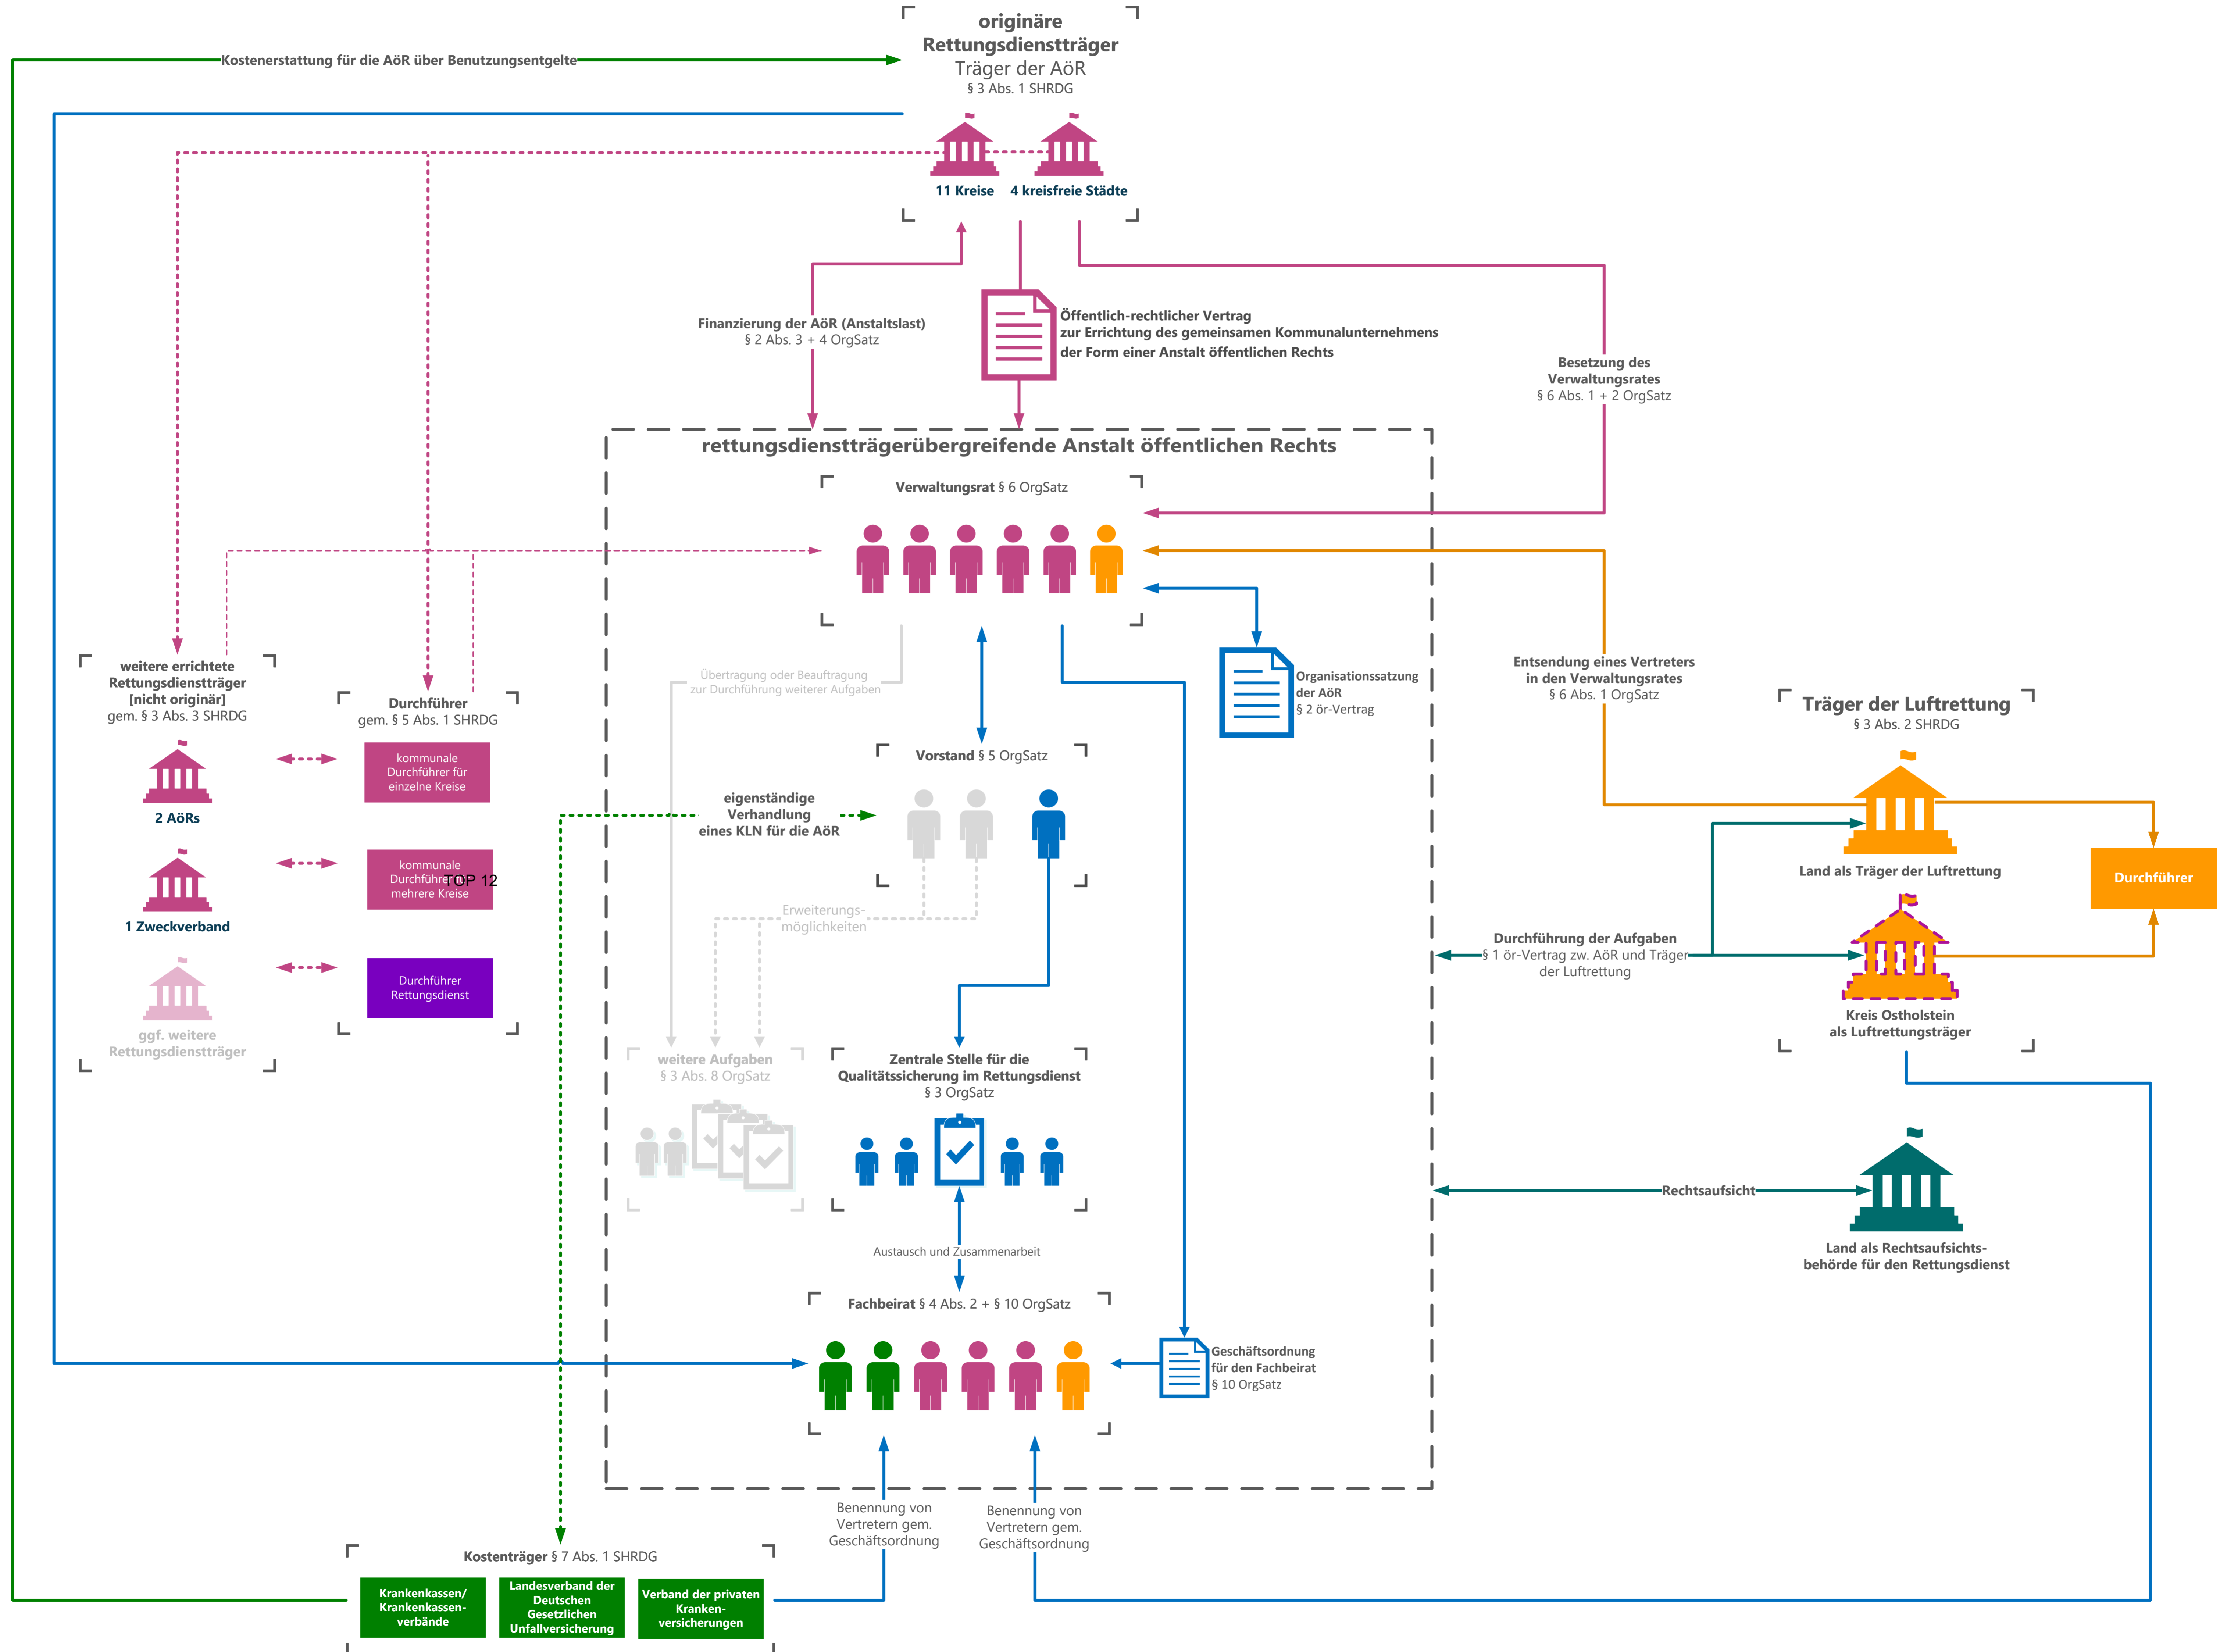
originäre Rettungsdienstträger
Träger der AöR
§ 3 Abs. 1 SHRDG

Kostenerstattung für die AöR über Benutzungsentgelte

11 Kreise
4 kreisfreie Städte

Finanzierung der AöR (Anstaltslast)
§ 2 Abs. 3 + 4 OrgSatz

Öffentlich-rechtlicher Vertrag
zur Errichtung des gemeinsamen Kommunalunternehmens
der Form einer Anstalt öffentlichen Rechts

Besetzung des Verwaltungsrates
§ 6 Abs. 1 + 2 OrgSatz

rettungsdienstträgerübergreifende Anstalt öffentlichen Rechts

Verwaltungsrat § 6 OrgSatz

Übertragung oder Beauftragung zur Durchführung weiterer Aufgaben

Organisationssatzung der AöR
§ 2 ör-Vertrag

Entsendung eines Vertreters in den Verwaltungsrates
§ 6 Abs. 1 OrgSatz

Träger der Luftrettung
§ 3 Abs. 2 SHRDG

weitere errichtete Rettungsdienstträger [nicht originär]
gem. § 3 Abs. 3 SHRDG

Durchführer
gem. § 5 Abs. 1 SHRDG

kommunale Durchführer für einzelne Kreise

2 AöRs

kommunale Durchführer für mehrere Kreise
TOP 12

1 Zweckverband

Durchführer Rettungsdienst

ggf. weitere Rettungsdienstträger

Vorstand § 5 OrgSatz

eigenständige Verhandlung eines KLN für die AöR

Erweiterungsmöglichkeiten

Land als Träger der Luftrettung

Durchführer

Durchführung der Aufgaben
§ 1 ör-Vertrag zw. AöR und Träger der Luftrettung

Kreis Ostholstein als Luftrettungsträger

weitere Aufgaben
§ 3 Abs. 8 OrgSatz

Zentrale Stelle für die Qualitätssicherung im Rettungsdienst
§ 3 OrgSatz

Rechtsaufsicht

Land als Rechtsaufsichtsbehörde für den Rettungsdienst

Austausch und Zusammenarbeit

Fachbeirat § 4 Abs. 2 + § 10 OrgSatz

Geschäftsordnung für den Fachbeirat
§ 10 OrgSatz

Benennung von Vertretern gem. Geschäftsordnung

Benennung von Vertretern gem. Geschäftsordnung

Kostenträger § 7 Abs. 1 SHRDG

Krankenkassen/ Krankenkassenverbände

Landesverband der Deutschen Gesetzlichen Unfallversicherung

Verband der privaten Krankenversicherungen